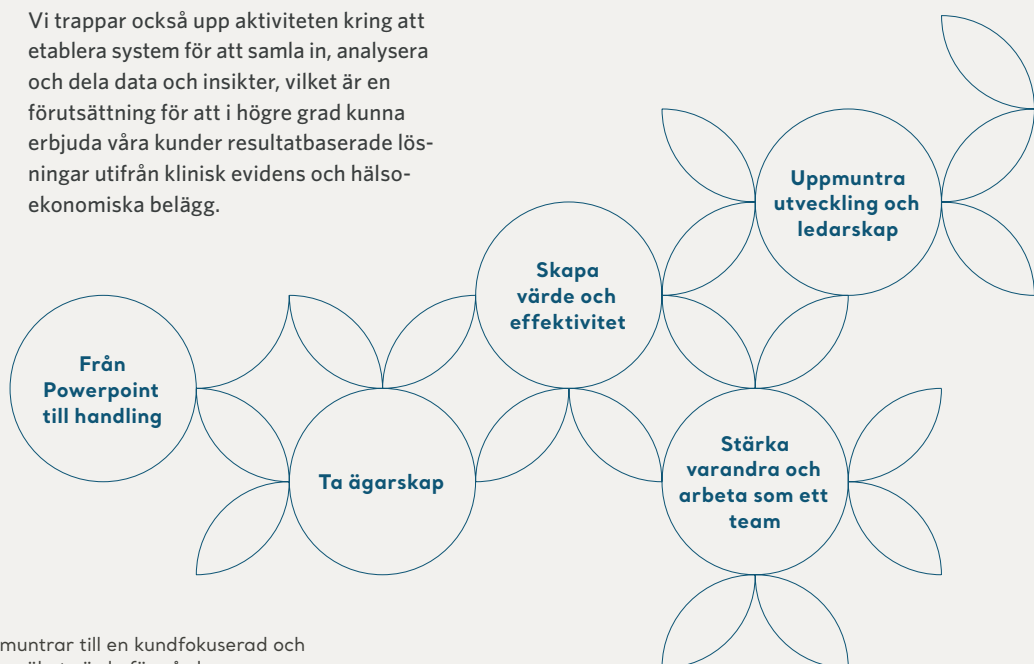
Vi trappar också upp aktiviteten kring att etablera system för att samla in, analysera och dela data och insikter, vilket är en förutsättning för att i högre grad kunna erbjuda våra kunder resultatbaserade lösningar utifrån klinisk evidens och hälsoekonomiska belägg.

Uppmuntra utveckling och ledarskap

Skapa värde och effektivitet

Från Powerpoint till handling

Ta ägarskap

Stärka varandra och arbeta som ett team

muntrar till en kundfokuserad och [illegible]